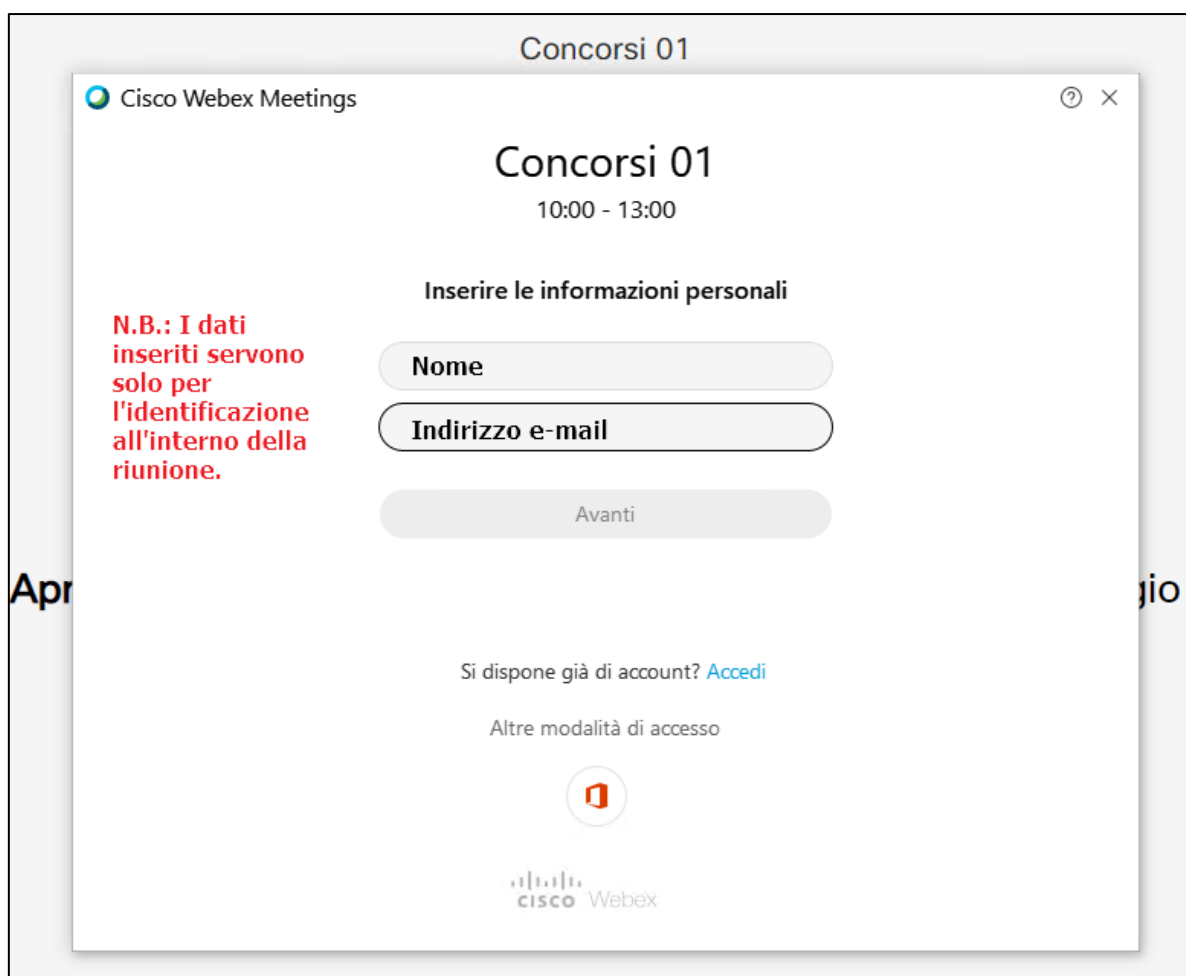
Concorsi 01

Cisco Webex Meetings

?  ×

Concorsi 01

10:00 - 13:00

Inserire le informazioni personali

N.B.: I dati inseriti servono solo per l'identificazione all'interno della riunione.

Nome

Indirizzo e-mail

Avanti

Apr

gio

Si dispone già di account? Accedi

Altre modalità di accesso

cisco Webex